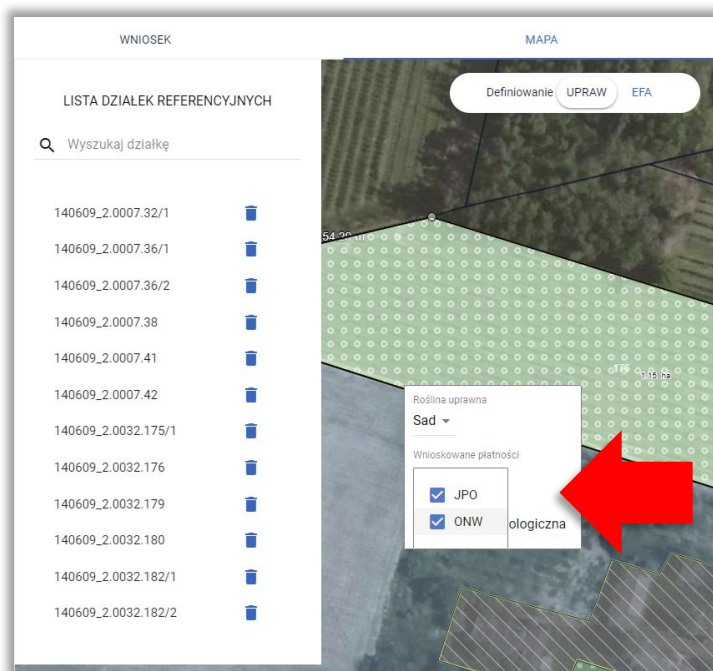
WNIOSEK

MAPA

LISTA DZIAŁEK REFERENCYJNYCH

Wyszukaj działkę

140609_2.0007.32/1
140609_2.0007.36/1
140609_2.0007.36/2
140609_2.0007.38
140609_2.0007.41
140609_2.0007.42
140609_2.0032.175/1
140609_2.0032.176
140609_2.0032.179
140609_2.0032.180
140609_2.0032.182/1
140609_2.0032.182/2

Definiowanie UPRAW EFA

54.20 m

1.16 ha

Roślina uprawna
Sad

Wnioskowane płatności
JPO
ONW
ologiczna